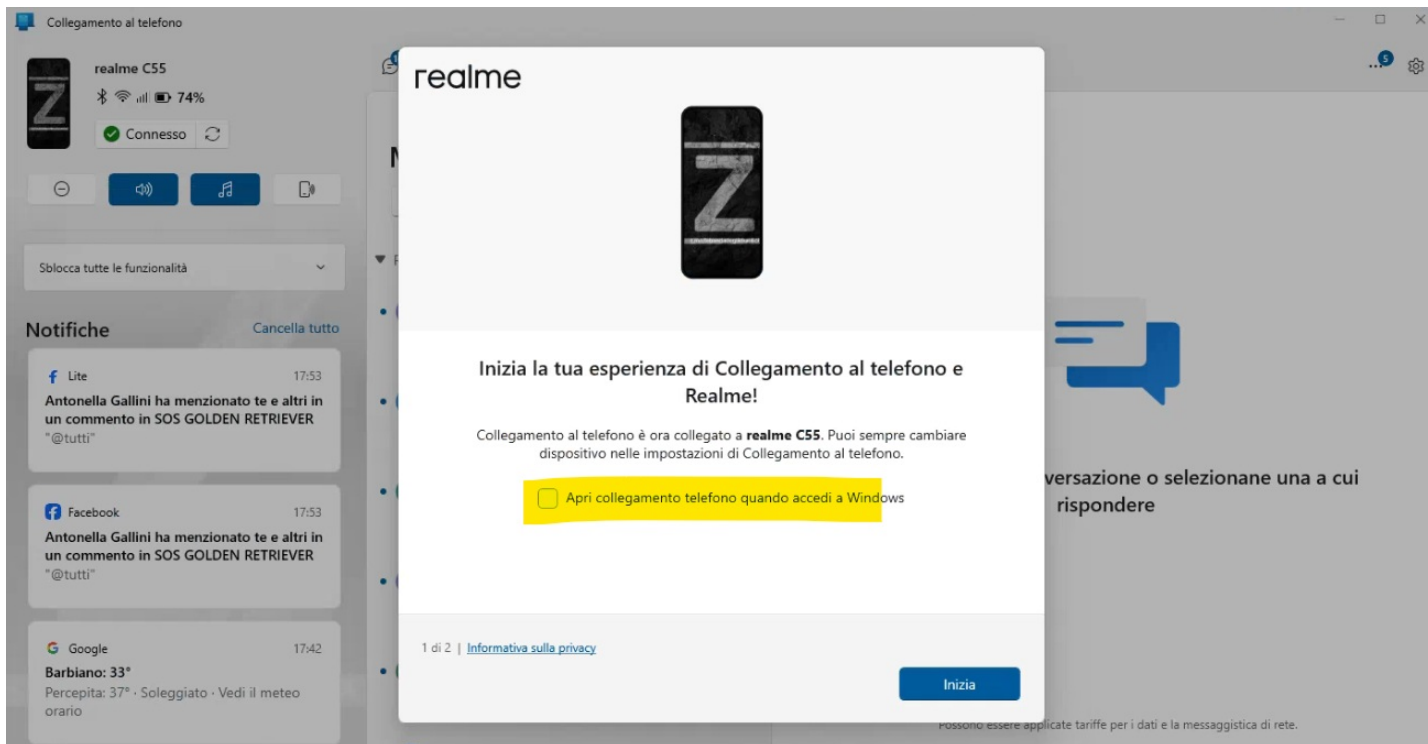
Collegamento al telefono

realme C55
74%
Connesso

Sblocca tutte le funzionalità

Notifiche
Cancella tutto

Lite 17:53
Antonella Gallini ha menzionato te e altri in un commento in SOS GOLDEN RETRIEVER
"@tutti"

Facebook 17:53
Antonella Gallini ha menzionato te e altri in un commento in SOS GOLDEN RETRIEVER
"@tutti"

Google 17:42
Barbiano: 33°
Percepita: 37° · Soleggiato · Vedi il meteo orario

realme

Inizia la tua esperienza di Collegamento al telefono e Realme!

Collegamento al telefono è ora collegato a **realme C55**. Puoi sempre cambiare dispositivo nelle impostazioni di Collegamento al telefono.

Apri collegamento telefono quando accedi a Windows

1 di 2 | Informativa sulla privacy

Inizia

versazione o selezionane una a cui rispondere

Possono essere applicate tariffe per i dati e la messaggistica di rete.